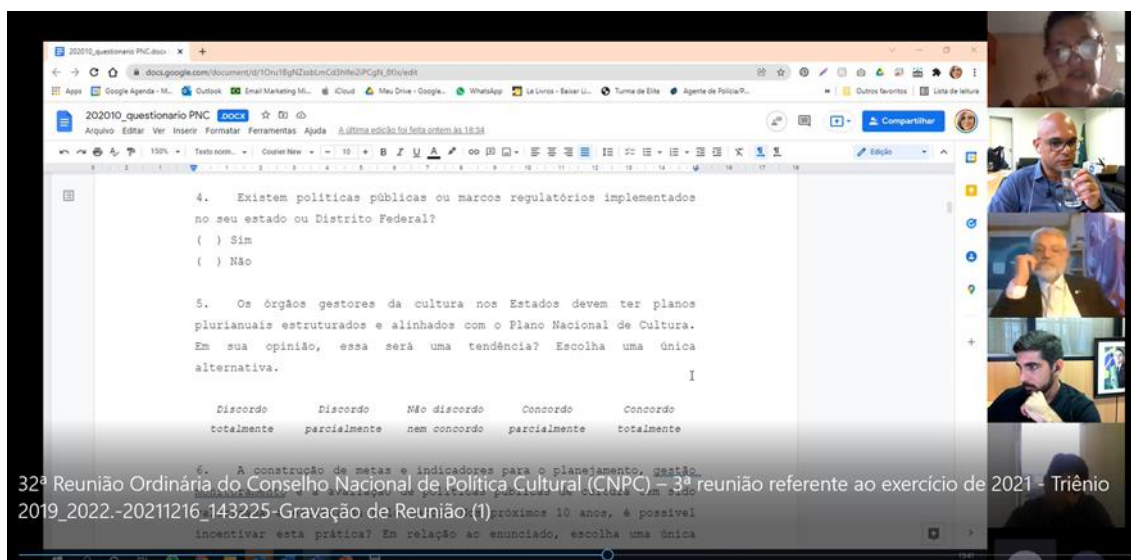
202010_questionario PNC.docx ×

docs.google.com/document/d/1Onz1BgNZsobUmCd3hIfei2iPCgN_B0s/edit

Apps Google Agenda - M... Outlook Email Marketing Mi... iCloud Meu Drive - Google... WhatsApp Le Livros - Baixar Li... Turma de Elite Agente de Polícia/P... Outros favoritos Lista de leitura

202010_questionario PNC .DOCX
Arquivo Editar Ver Inserir Formatar Ferramentas Ajuda A última edição foi feita ontem às 18:34

Compartilhar

150% Texto norm... Courier New 10 Edição

4. Existem políticas públicas ou marcos regulatórios implementados no seu estado ou Distrito Federal?
( ) Sim
( ) Não

5. Os órgãos gestores da cultura nos Estados devem ter planos plurianuais estruturados e alinhados com o Plano Nacional de Cultura. Em sua opinião, essa será uma tendência? Escolha uma única alternativa.

| Discordo totalmente | Discordo parcialmente | Não discordo nem concordo | Concordo parcialmente | Concordo totalmente |
|---|---|---|---|---|

6. A construção de metas e indicadores para o planejamento, gestão, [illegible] e a avaliação de políticas públicas de cultura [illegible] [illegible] próximos 10 anos, é possível incentivar esta prática? Em relação ao enunciado, escolha uma única

32ª Reunião Ordinária do Conselho Nacional de Política Cultural (CNPC) – 3ª reunião referente ao exercício de 2021 - Triênio 2019_2022.-20211216_143225-Gravação de Reunião (1)